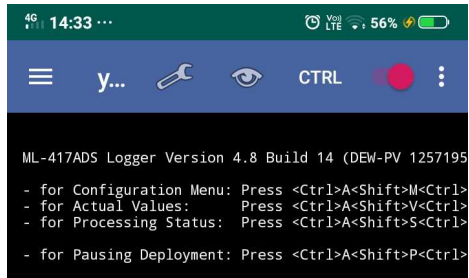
4G 14:33 ···

Vo) LTE 56%

y...

CTRL

ML-417ADS Logger Version 4.8 Build 14 (DEW-PV 1257195

- for Configuration Menu: Press <Ctrl>A<Shift>M<Ctrl>
- for Actual Values: Press <Ctrl>A<Shift>V<Ctrl>
- for Processing Status: Press <Ctrl>A<Shift>S<Ctrl>

- for Pausing Deployment: Press <Ctrl>A<Shift>P<Ctrl>